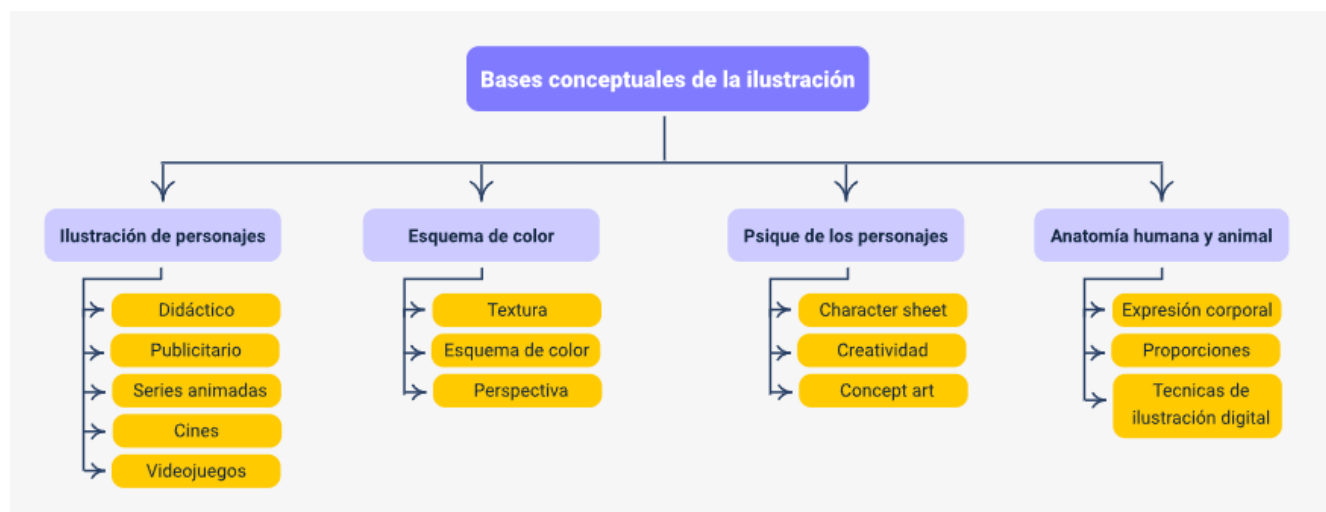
Bases conceptuales de la ilustración

Ilustración de personajes

Didáctico

Publicitario

Series animadas

Cines

Videojuegos

Esquema de color

Textura

Esquema de color

Perspectiva

Psique de los personajes

Character sheet

Creatividad

Concept art

Anatomía humana y animal

Expresión corporal

Proporciones

Tecnicas de ilustración digital